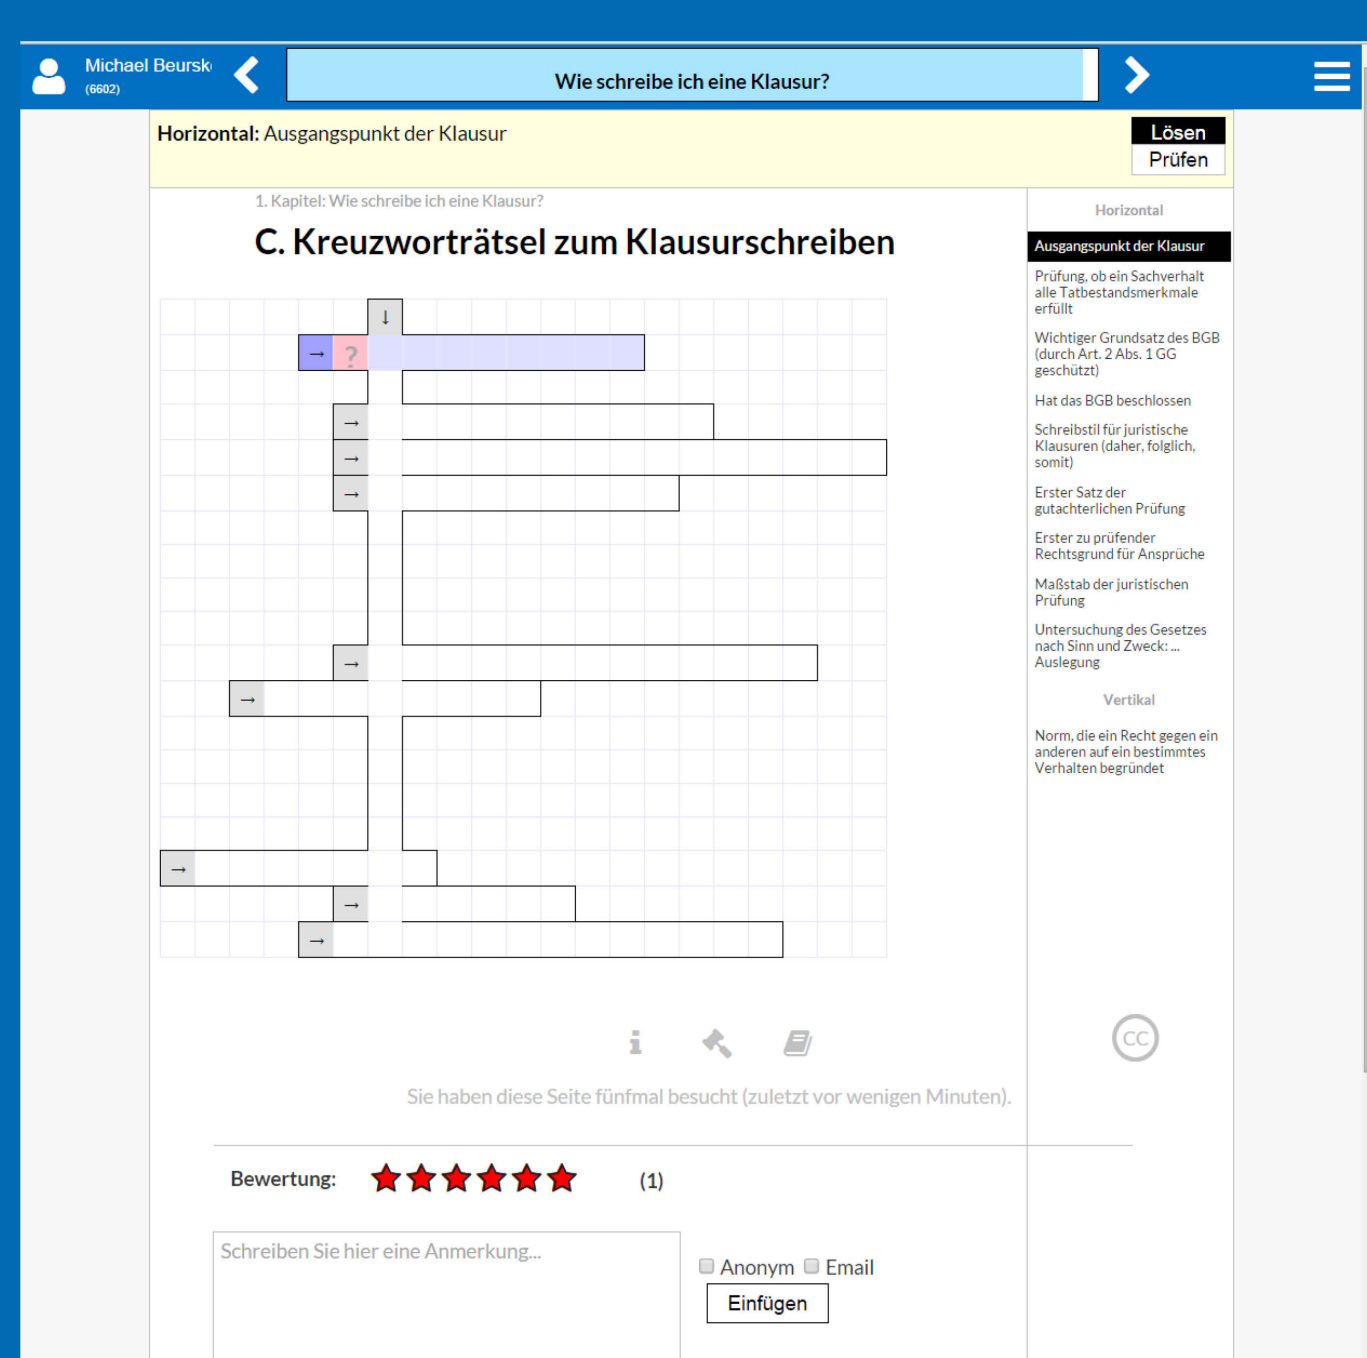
Michael Beursk
(6602)

Wie schreibe ich eine Klausur?

**Horizontal:** Ausgangspunkt der Klausur

Lösen
Prüfen

1. Kapitel: Wie schreibe ich eine Klausur?

# C. Kreuzworträtsel zum Klausurschreiben

↓
→ ?
→
→
→
→
→
→
→
→

Horizontal

Ausgangspunkt der Klausur

Prüfung, ob ein Sachverhalt alle Tatbestandsmerkmale erfüllt

Wichtiger Grundsatz des BGB (durch Art. 2 Abs. 1 GG geschützt)

Hat das BGB beschlossen

Schreibstil für juristische Klausuren (daher, folglich, somit)

Erster Satz der gutachterlichen Prüfung

Erster zu prüfender Rechtsgrund für Ansprüche

Maßstab der juristischen Prüfung

Untersuchung des Gesetzes nach Sinn und Zweck: ... Auslegung

Vertikal

Norm, die ein Recht gegen ein anderen auf ein bestimmtes Verhalten begründet

CC

Sie haben diese Seite fünfmal besucht (zuletzt vor wenigen Minuten).

Bewertung: (1)

Schreiben Sie hier eine Anmerkung...

Anonym Email

Einfügen